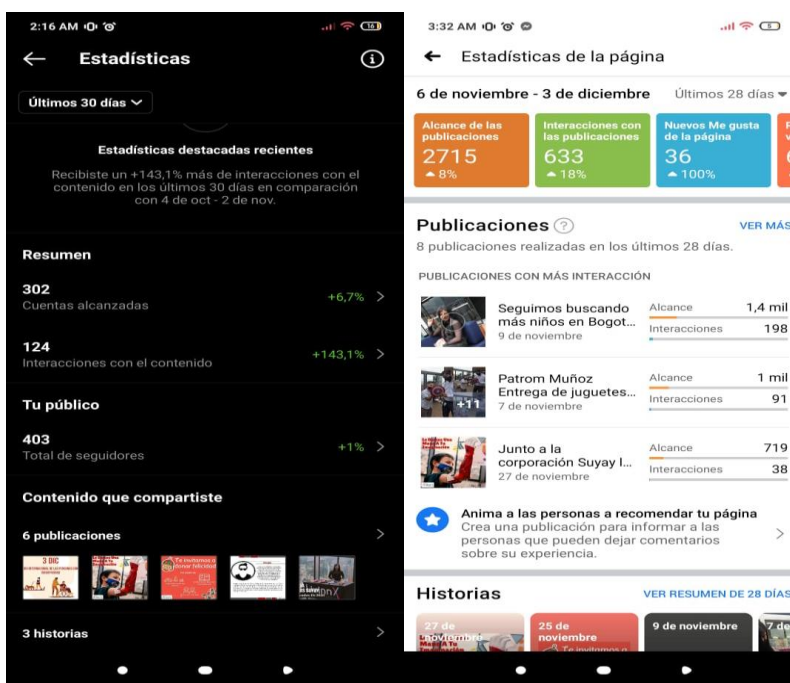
2:16 AM

Estadísticas

Últimos 30 días

Estadísticas destacadas recientes

Recibiste un +143,1% más de interacciones con el contenido en los últimos 30 días en comparación con 4 de oct - 2 de nov.

Resumen

302
Cuentas alcanzadas +6,7%

124
Interacciones con el contenido +143,1%

Tu público

403
Total de seguidores +1%

Contenido que compartiste

6 publicaciones

3 historias

3:32 AM

Estadísticas de la página

6 de noviembre - 3 de diciembre Últimos 28 días

Alcance de las publicaciones
2715
8%

Interacciones con las publicaciones
633
18%

Nuevos Me gusta de la página
36
100%

Publicaciones

VER MÁS

8 publicaciones realizadas en los últimos 28 días.

PUBLICACIONES CON MÁS INTERACCIÓN

Seguimos buscando más niños en Bogot...
9 de noviembre
Alcance 1,4 mil
Interacciones 198

Patrom Muñoz Entrega de juguetes...
7 de noviembre
Alcance 1 mil
Interacciones 91

Junto a la corporación Suyay l...
27 de noviembre
Alcance 719
Interacciones 38

Anima a las personas a recomendar tu página
Crea una publicación para informar a las personas que pueden dejar comentarios sobre su experiencia.

Historias

VER RESUMEN DE 28 DÍAS

27 de noviembre

25 de noviembre

9 de noviembre

7 de